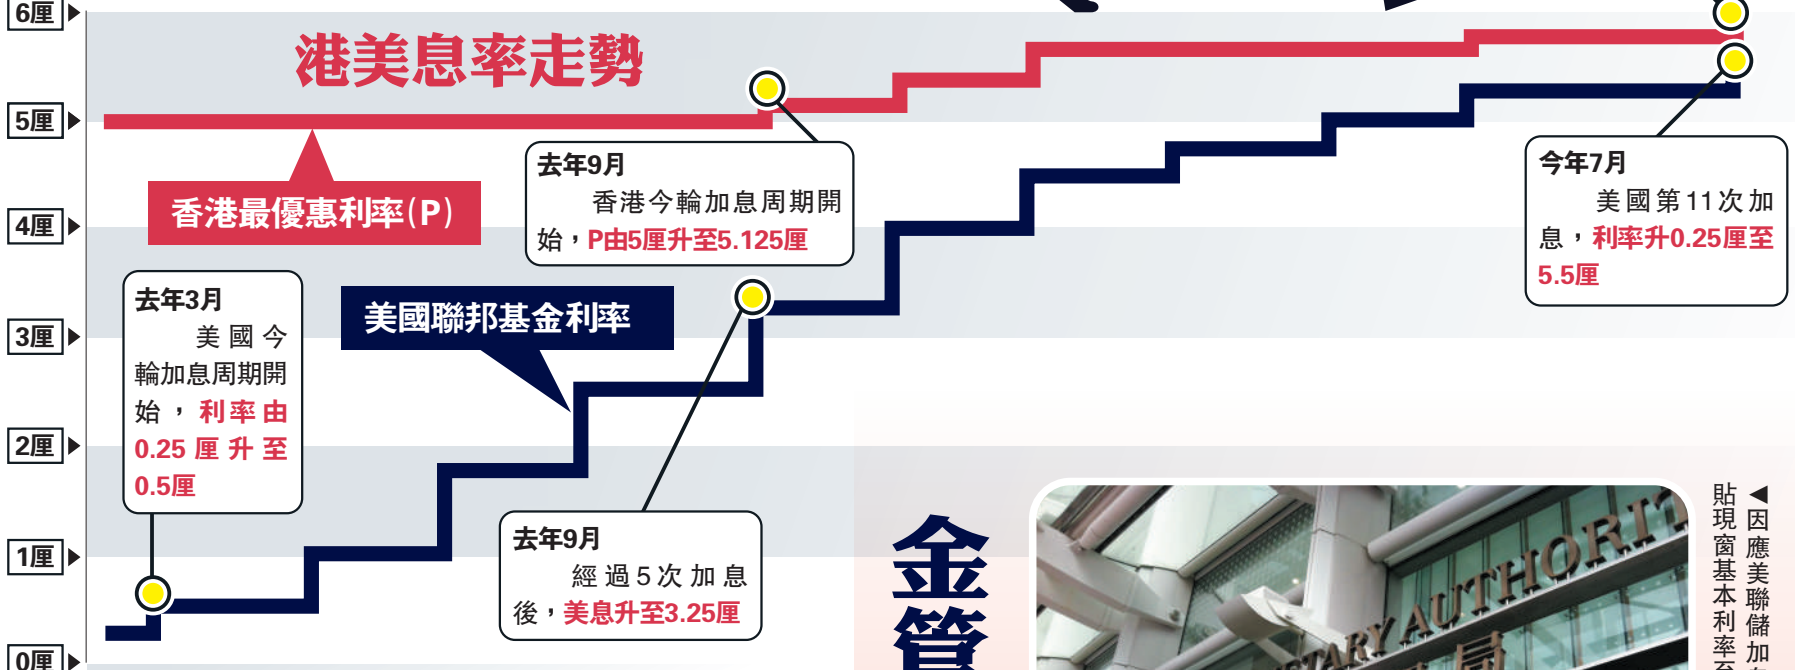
6厘
5厘
4厘
3厘
2厘
1厘
0厘

港美息率走勢

香港最優惠利率(P)

美國聯邦基金利率

去年3月
美國今輪加息周期開始，利率由0.25厘升至0.5厘

去年9月
香港今輪加息周期開始，P由5厘升至5.125厘

去年9月
經過5次加息後，美息升至3.25厘

今年7月
美國第11次加息，利率升0.25厘至5.5厘

金管

◀因應美聯儲加
貼現窗基本利率至

MONETARY AUTHORITY
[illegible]局